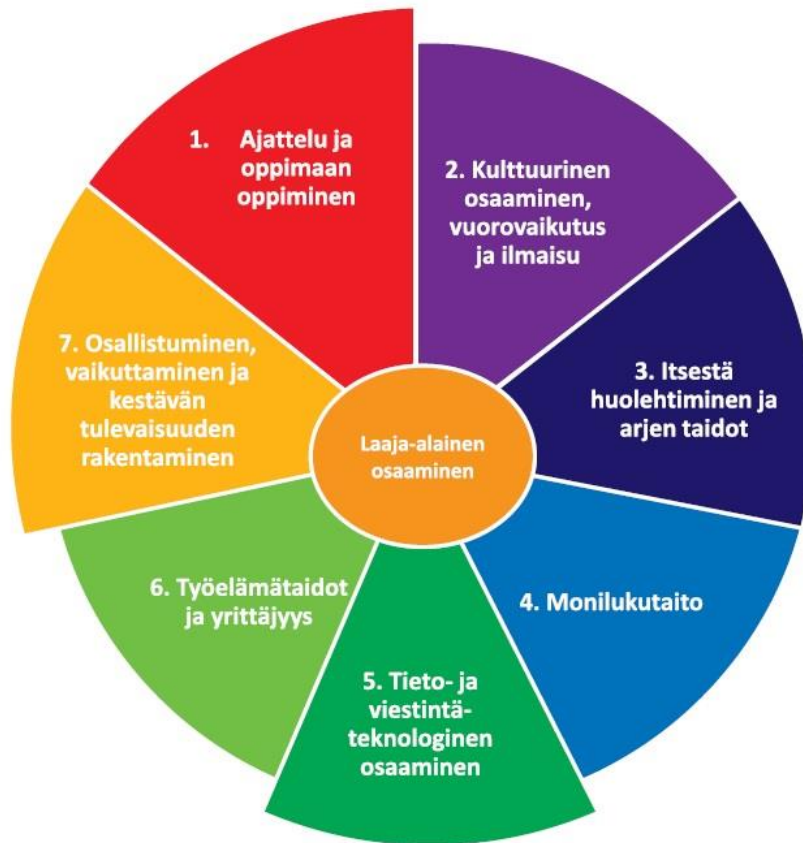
1. Ajattelu ja oppimaan oppiminen

2. Kulttuurinen osaaminen, vuorovaikutus ja ilmaisu

3. Itsestä huolehtiminen ja arjen taidot

4. Monilukutaito

5. Tieto- ja viestintäteknologinen osaaminen

6. Työelämätaidot ja yrittäjyys

7. Osallistuminen, vaikuttaminen ja kestävän tulevaisuuden rakentaminen

Laaja-alainen osaaminen